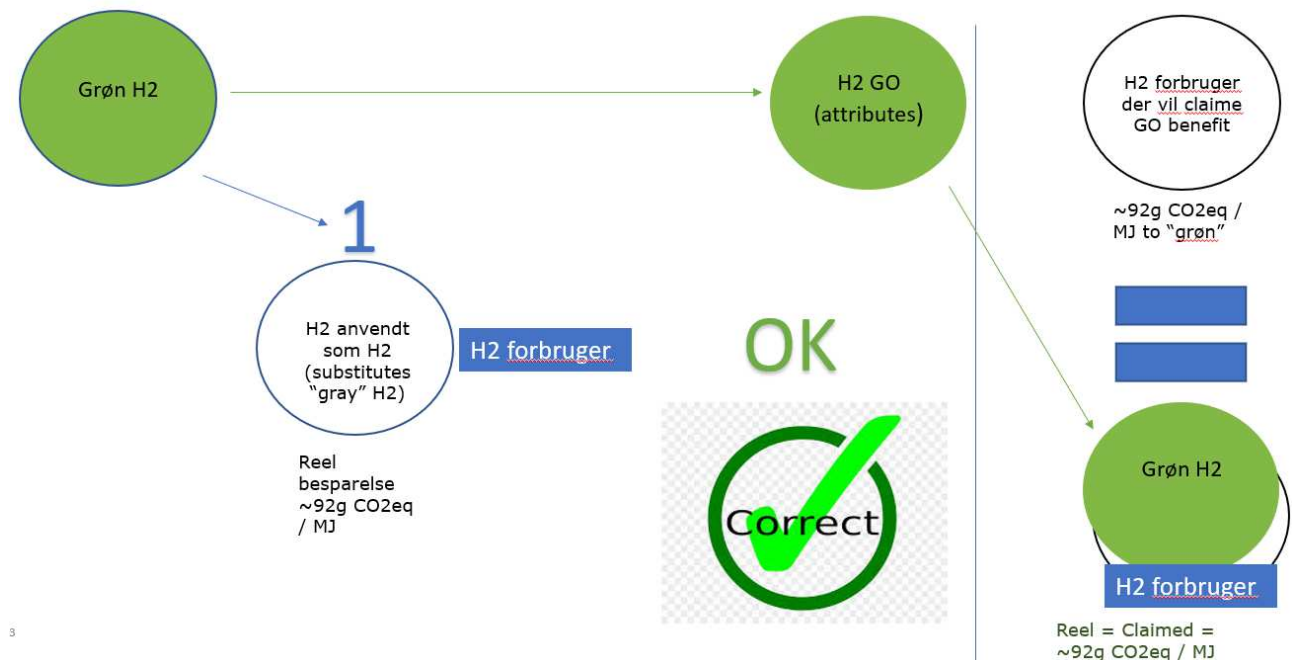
Grøn H2

H2 GO (attributes)

H2 forbruger der vil claime GO benefit

~92g CO2eq / MJ to "grøn"

1

H2 anvendt som H2 (substitutes "gray" H2)

H2 forbruger

Reel besparelse ~92g CO2eq / MJ

OK

Correct

Grøn H2

H2 forbruger

Reel = Claimed = ~92g CO2eq / MJ

3